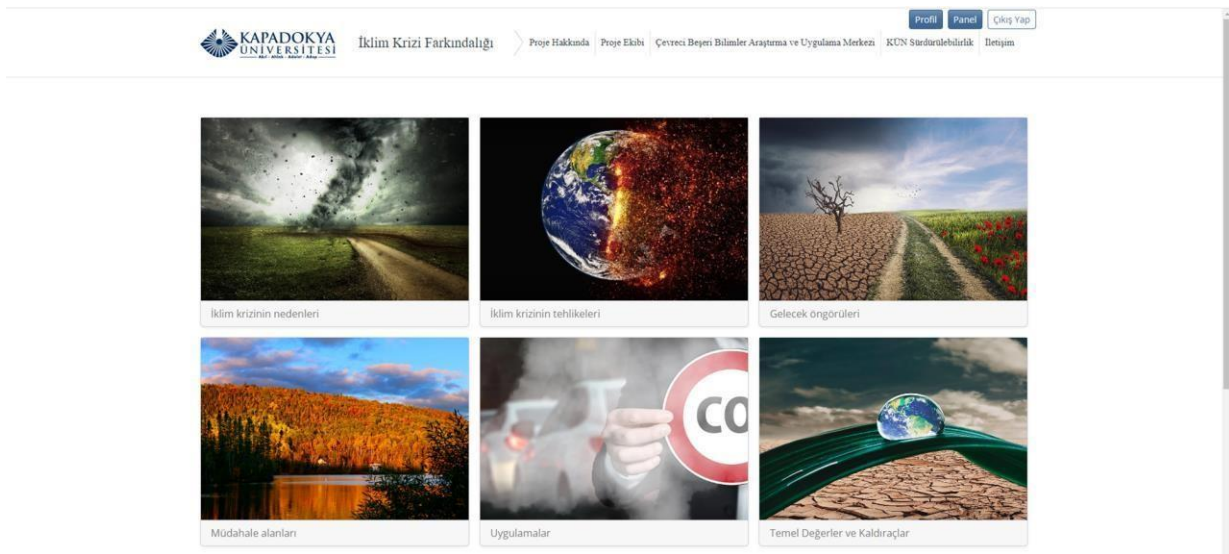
Profil Panel Çıkış Yap

KAPADOKYA ÜNİVERSİTESİ

İklim Krizi Farkındalığı

Proje Hakkında | Proje Ekibi | Çevreci Beşeri Bilimler Araştırma ve Uygulama Merkezi | KÜN Sürdürülebilirlik | İletişim

İklim krizinin nedenleri

İklim krizinin tehlikeleri

Gelecek öngörüleri

Müdahale alanları

CO

Uygulamalar

Temel Değerler ve Kaldıraçlar